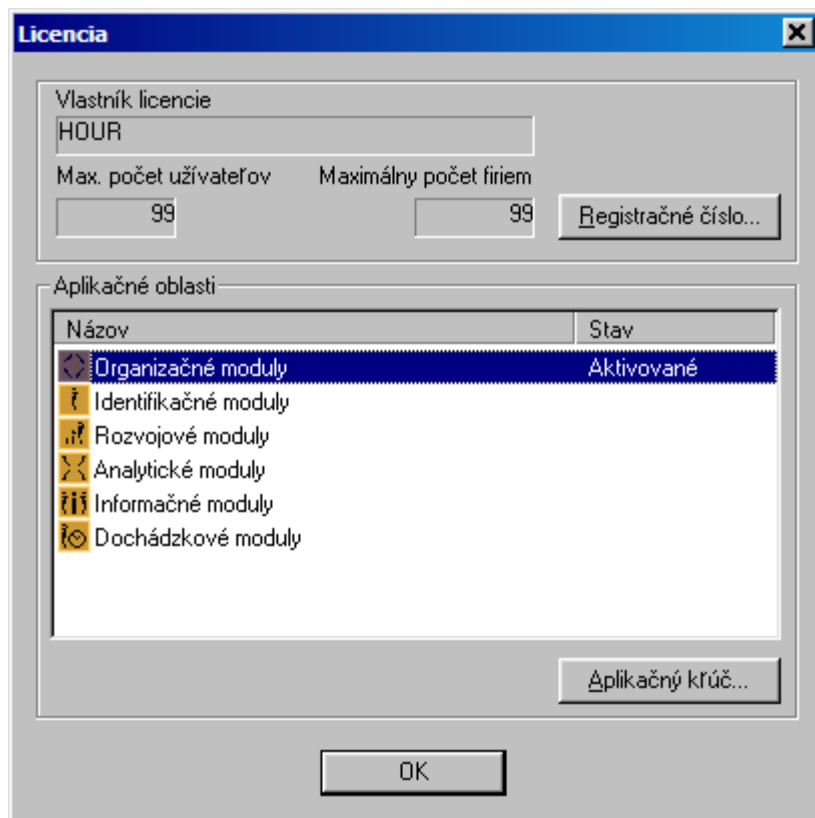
Licencia

Vlastník licencie

HOUR

Max. počet užívateľov

99

Maximálny počet firiem

99

Registračné číslo...

Aplikačné oblasti

| Názov | Stav |
|---|---|
| Organizačné moduly | Aktivované |
| Identifikačné moduly | |
| Rozvojové moduly | |
| Analytické moduly | |
| Informačné moduly | |
| Dochádzkové moduly | |

Aplikačný kľúč...

OK